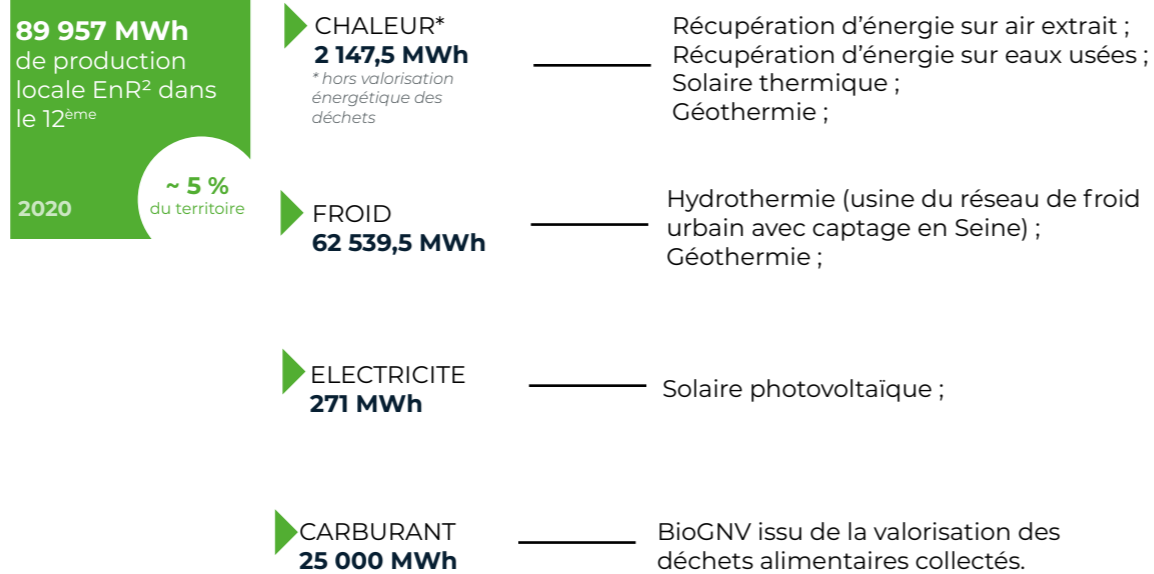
89 957 MWh
de production locale EnR² dans le 12ème

2020

~ 5 %
du territoire

CHALEUR*
2 147,5 MWh
* hors valorisation énergétique des déchets

Récupération d’énergie sur air extrait ;
Récupération d’énergie sur eaux usées ;
Solaire thermique ;
Géothermie ;

FROID
62 539,5 MWh

Hydrothermie (usine du réseau de froid urbain avec captage en Seine) ;
Géothermie ;

ELECTRICITE
271 MWh

Solaire photovoltaïque ;

CARBURANT
25 000 MWh

BioGNV issu de la valorisation des déchets alimentaires collectés.